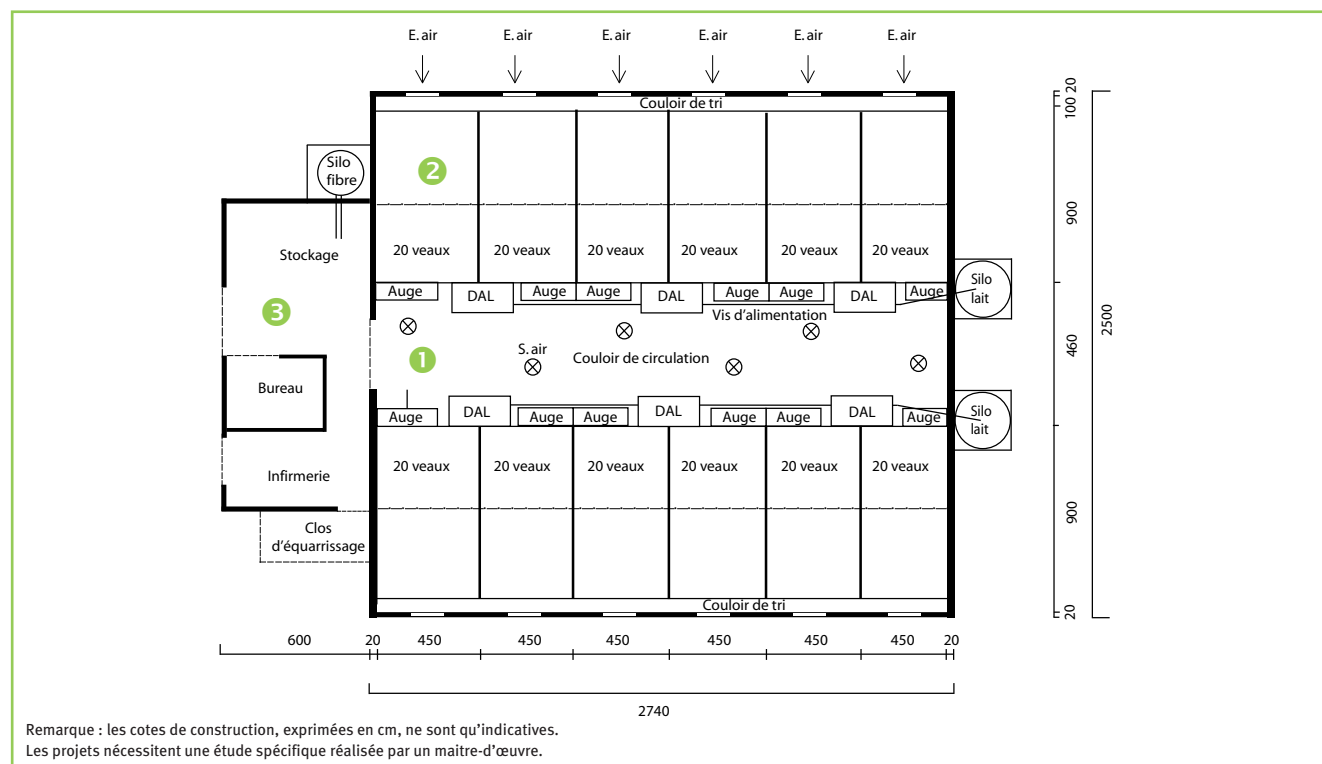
E. air E. air E. air E. air E. air E. air

Couloir de tri

Silo fibre

2

20 veaux 20 veaux 20 veaux 20 veaux 20 veaux 20 veaux

Stockage

Auge DAL Auge Auge DAL Auge Auge DAL Auge

Silo lait

3

Vis d'alimentation

1

S. air

Couloir de circulation

Bureau

Auge DAL Auge Auge DAL Auge Auge DAL Auge

Silo lait

20 veaux 20 veaux 20 veaux 20 veaux 20 veaux 20 veaux

Infirmerie

Clos d'équarrissage

Couloir de tri

20 100 900 460 900 20 2500

600 20 450 450 450 450 450 450 20

2740

Remarque : les cotes de construction, exprimées en cm, ne sont qu'indicatives.
Les projets nécessitent une étude spécifique réalisée par un maitre-d'œuvre.